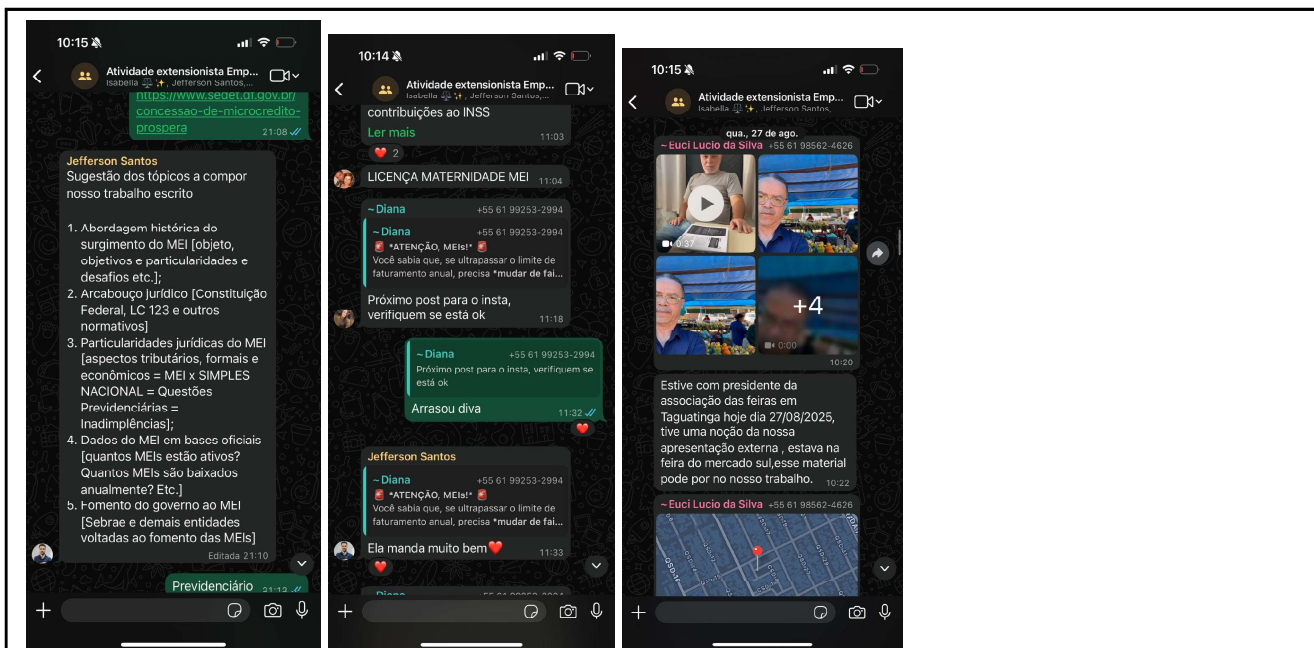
10:15

Atividade extensionista Emp...
Isabella ⚖️✨, Jefferson Santos,...

https://www.sedet.df.gov.br/concessao-de-microcredito-prospera
21:08

Jefferson Santos
Sugestão dos tópicos a compor nosso trabalho escrito

1. Abordagem histórica do surgimento do MEI [objeto, objetivos e particularidades e desafios etc.];
2. Arcabouço jurídico [Constituição Federal, LC 123 e outros normativos]
3. Particularidades jurídicas do MEI [aspectos tributários, formais e econômicos = MEI x SIMPLES NACIONAL = Questões Previdenciárias = Inadimplências];
4. Dados do MEI em bases oficiais [quantos MEIs estão ativos? Quantos MEIs são baixados anualmente? Etc.]
5. Fomento do governo ao MEI [Sebrae e demais entidades voltadas ao fomento das MEIs]
Editada 21:10

Previdenciário 21:13

10:14

Atividade extensionista Emp...
Isabella ⚖️✨, Jefferson Santos,...

contribuições ao INSS
Ler mais
11:03
❤️ 2

LICENÇA MATERNIDADE MEI 11:04

~ Diana +55 61 99253-2994
~ Diana +55 61 99253-2994
*ATENÇÃO, MEIs!*
Você sabia que, se ultrapassar o limite de faturamento anual, precisa *mudar de fai...
Próximo post para o insta, verifiquem se está ok
11:18

~ Diana +55 61 99253-2994
Próximo post para o insta, verifiquem se está ok
Arrasou diva
11:32

Jefferson Santos
~ Diana +55 61 99253-2994
*ATENÇÃO, MEIs!*
Você sabia que, se ultrapassar o limite de faturamento anual, precisa *mudar de fai...
Ela manda muito bem❤️
11:33

10:15

Atividade extensionista Emp...
Isabella ⚖️✨, Jefferson Santos,...

qua., 27 de ago.
~ Euci Lucio da Silva +55 61 98562-4626
0:37
+4
0:00
10:20

Estive com presidente da associação das feiras em Taguatinga hoje dia 27/08/2025, tive uma noção da nossa apresentação externa , estava na feira do mercado sul,esse material pode por no nosso trabalho.
10:22

~ Euci Lucio da Silva +55 61 98562-4626